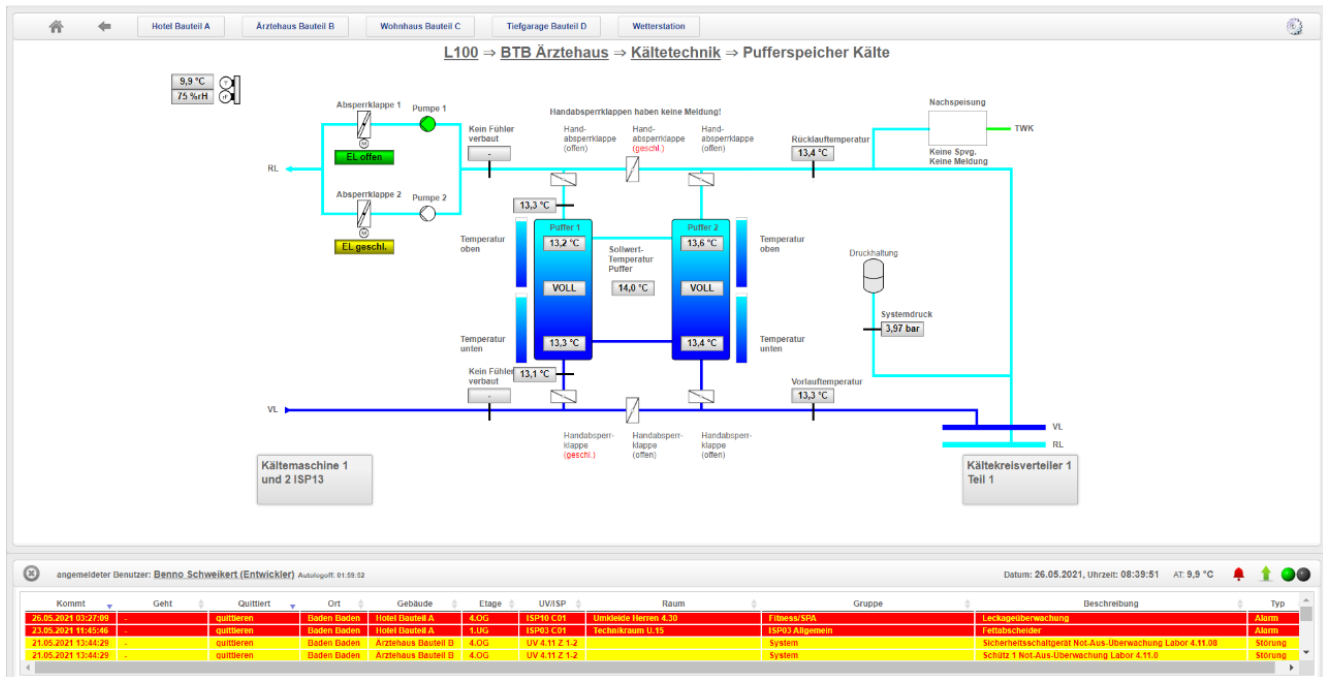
Hotel Bauteil A | Ärztehaus Bauteil B | Wohnhaus Bauteil C | Tiefgarage Bauteil D | Wetterstation

L100 ⇒ BTB Ärztehaus ⇒ Kältetechnik ⇒ Pufferspeicher Kälte

9,9 °C
75 %rH

Absperrklappe 1
Pumpe 1
EL offen
Absperrklappe 2
Pumpe 2
EL geschl.
RL

Kein Fühler verbaut
-

Handabsperrklappen haben keine Meldung!

Hand-absperrklappe (offen)
Hand-absperrklappe (geschl.)
Hand-absperrklappe (offen)

Rücklauftemperatur
13,4 °C

Nachspeisung
TWK
Keine Spvg.
Keine Meldung

13,3 °C

Puffer 1
13,2 °C
VOLL
13,3 °C

Temperatur oben
Temperatur unten

Sollwert-Temperatur Puffer
14,0 °C

Puffer 2
13,6 °C
VOLL
13,4 °C

Temperatur oben
Temperatur unten

Druckhaltung
Systemdruck
3,97 bar

Kein Fühler verbaut
-
13,1 °C

Vorlauftemperatur
13,3 °C

VL

Handabsperr-klappe (geschl.)
Handabsperr-klappe (offen)
Handabsperr-klappe (offen)

VL
RL

Kältemaschine 1 und 2 ISP13

Kältekreisverteiler 1 Teil 1

angemeldeter Benutzer: Benno Schweikert (Entwickler) Autologoff: 01:59:52

Datum: 26.05.2021, Uhrzeit: 08:39:51 AT: 9,9 °C

| Kommt | Geht | Quittiert | Ort | Gebäude | Etage | UV/ISP | Raum | Gruppe | Beschreibung | Typ |
|---|---|---|---|---|---|---|---|---|---|---|
| 26.05.2021 03:27:09 | - | quittieren | Baden Baden | Hotel Bauteil A | 4.OG | ISP10 C01 | Umkleide Herren 4.30 | Fitness/SPA | Leckageüberwachung | Alarm |
| 23.05.2021 11:45:46 | - | quittieren | Baden Baden | Hotel Bauteil A | 1.UG | ISP03 C01 | Technikraum U.15 | ISP03 Allgemein | Fettabscheider | Alarm |
| 21.05.2021 13:44:29 | - | quittieren | Baden Baden | Ärztehaus Bauteil B | 4.OG | UV 4.11 Z 1-2 | | System | Sicherheitsschaltgerät Not-Aus-Überwachung Labor 4.11.08 | Störung |
| 21.05.2021 13:44:29 | - | quittieren | Baden Baden | Ärztehaus Bauteil B | 4.OG | UV 4.11 Z 1-2 | | System | Schütz 1 Not-Aus-Überwachung Labor 4.11.0 | Störung |